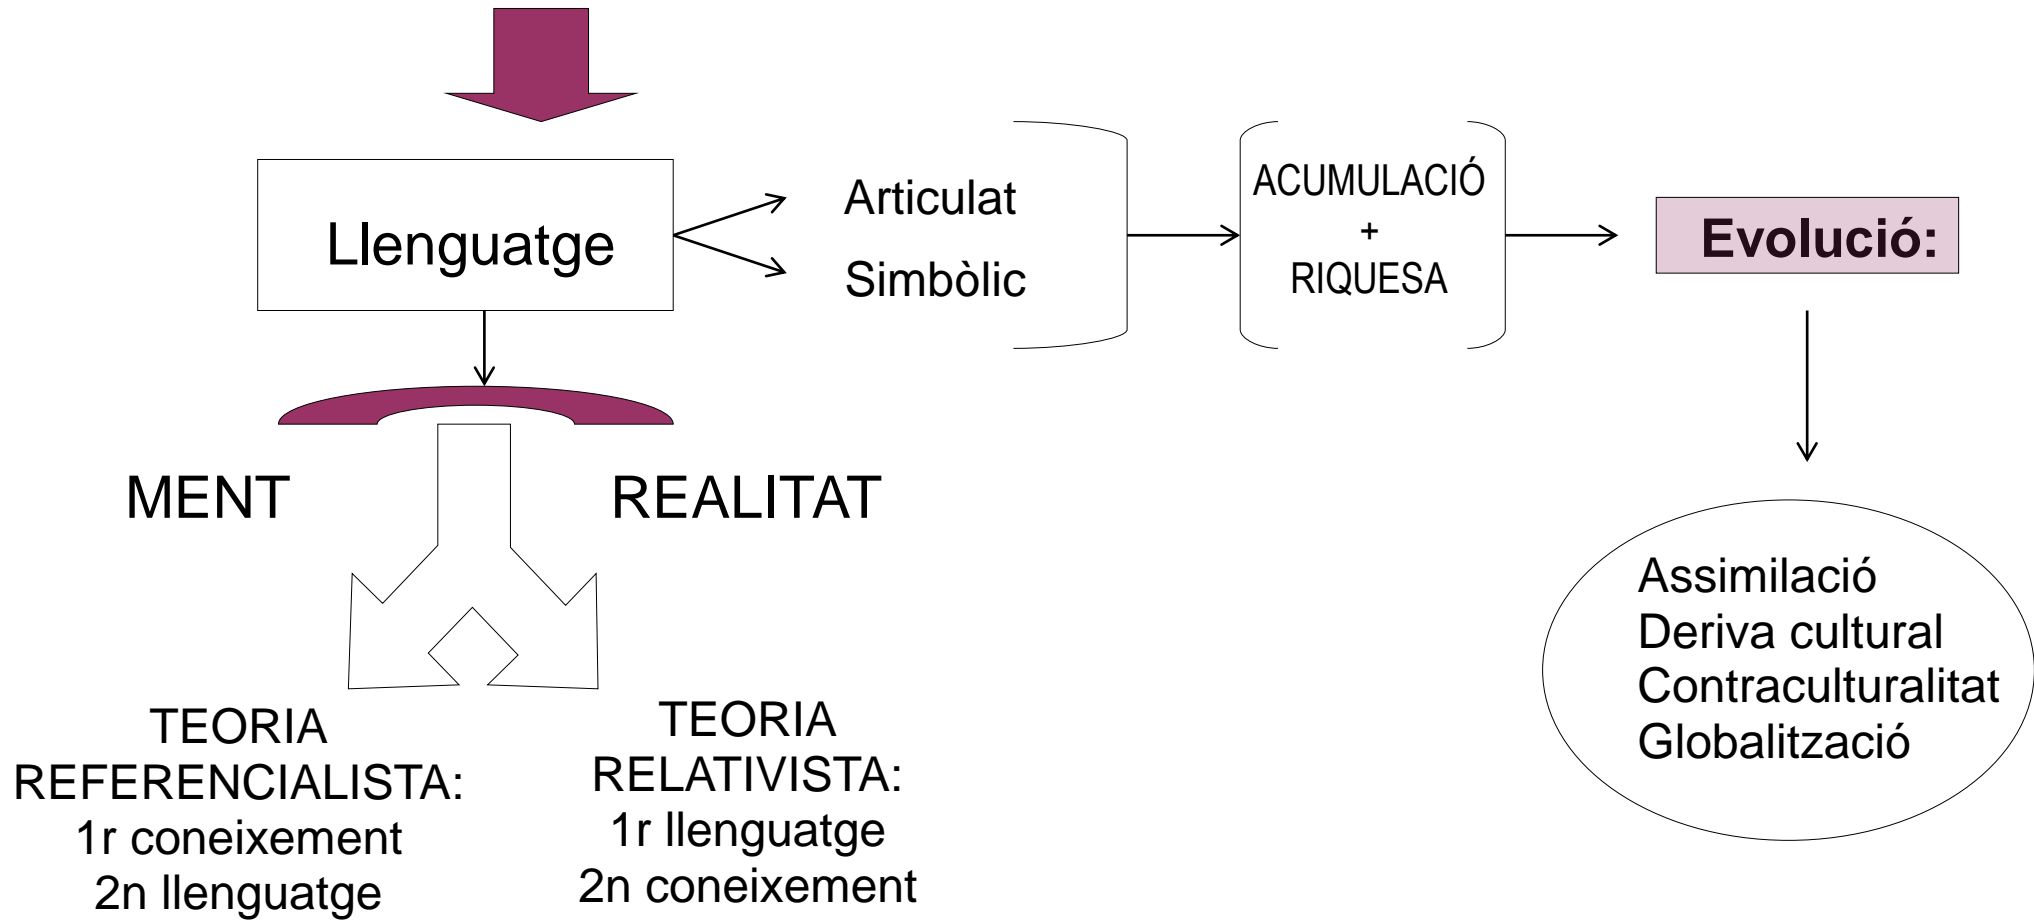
Llenguatge

Articulat
Simbòlic

ACUMULACIÓ
+
RIQUESA

Evolució:

MENT

REALITAT

TEORIA REFERENCIALISTA:
1r coneixement
2n llenguatge

TEORIA RELATIVISTA:
1r llenguatge
2n coneixement

Assimilació
Deriva cultural
Contraculturalitat
Globalització